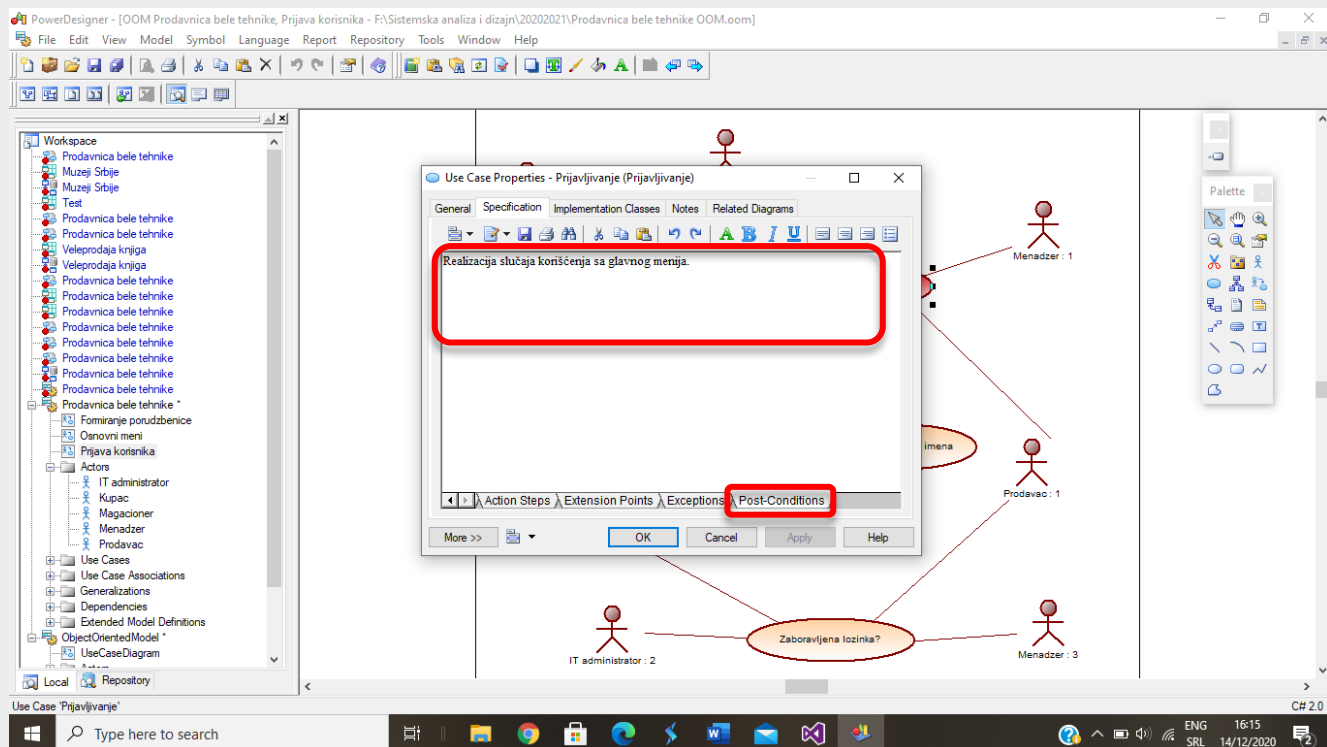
PowerDesigner - [OOM Prodavnica bele tehnike, Prijava korisnika - F:\Sistemska analiza i dizajn\20202021\Prodavnica bele tehnike OOM.oom]

File Edit View Model Symbol Language Report Repository Tools Window Help

Workspace
Prodavnica bele tehnike
Muzeji Srbije
Muzeji Srbije
Test
Prodavnica bele tehnike
Prodavnica bele tehnike
Veleprodaja knjiga
Veleprodaja knjiga
Prodavnica bele tehnike
Prodavnica bele tehnike
Prodavnica bele tehnike
Prodavnica bele tehnike
Prodavnica bele tehnike
Prodavnica bele tehnike
Prodavnica bele tehnike
Prodavnica bele tehnike
Prodavnica bele tehnike *
Formiranje porudzbenice
Osnovni meni
Prijava korisnika
Actors
IT administrator
Kupac
Magacioner
Menadzer
Prodavac
Use Cases
Use Case Associations
Generalizations
Dependencies
Extended Model Definitions
ObjectOrientedModel *
UseCaseDiagram
Actors

Local Repository

Use Case Properties - Prijavljivanje (Prijavljivanje)

General Specification Implementation Classes Notes Related Diagrams

Realizacija slučaja korišćenja sa glavnog menija.

Action Steps Extension Points Exceptions Post-Conditions

More >> OK Cancel Apply Help

Menadzer : 1
imena
Prodavac : 1
IT administrator : 2
Zaboravljena lozinka?
Menadzer : 3

Palette

Use Case 'Prijavljivanje'

C# 2.0

Type here to search

ENG SRL 16:15 14/12/2020